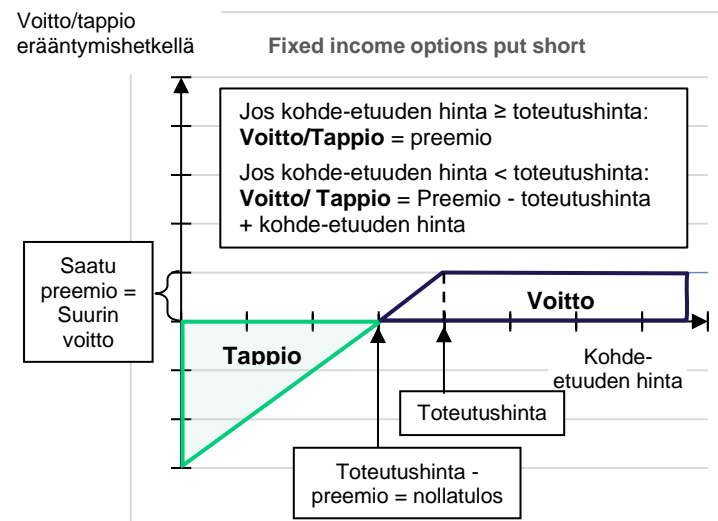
Voitto/tappio erääntymishetkellä

Fixed income options put short

Jos kohde-etuuden hinta ≥ toteutushinta:
**Voitto/Tappio** = preemio

Jos kohde-etuuden hinta < toteutushinta:
**Voitto/ Tappio** = Preemio - toteutushinta + kohde-etuuden hinta

Saatu preemio = Suurin voitto

Voitto

Tappio

Kohde-etuuden hinta

Toteutushinta

Toteutushinta - preemio = nollatulos